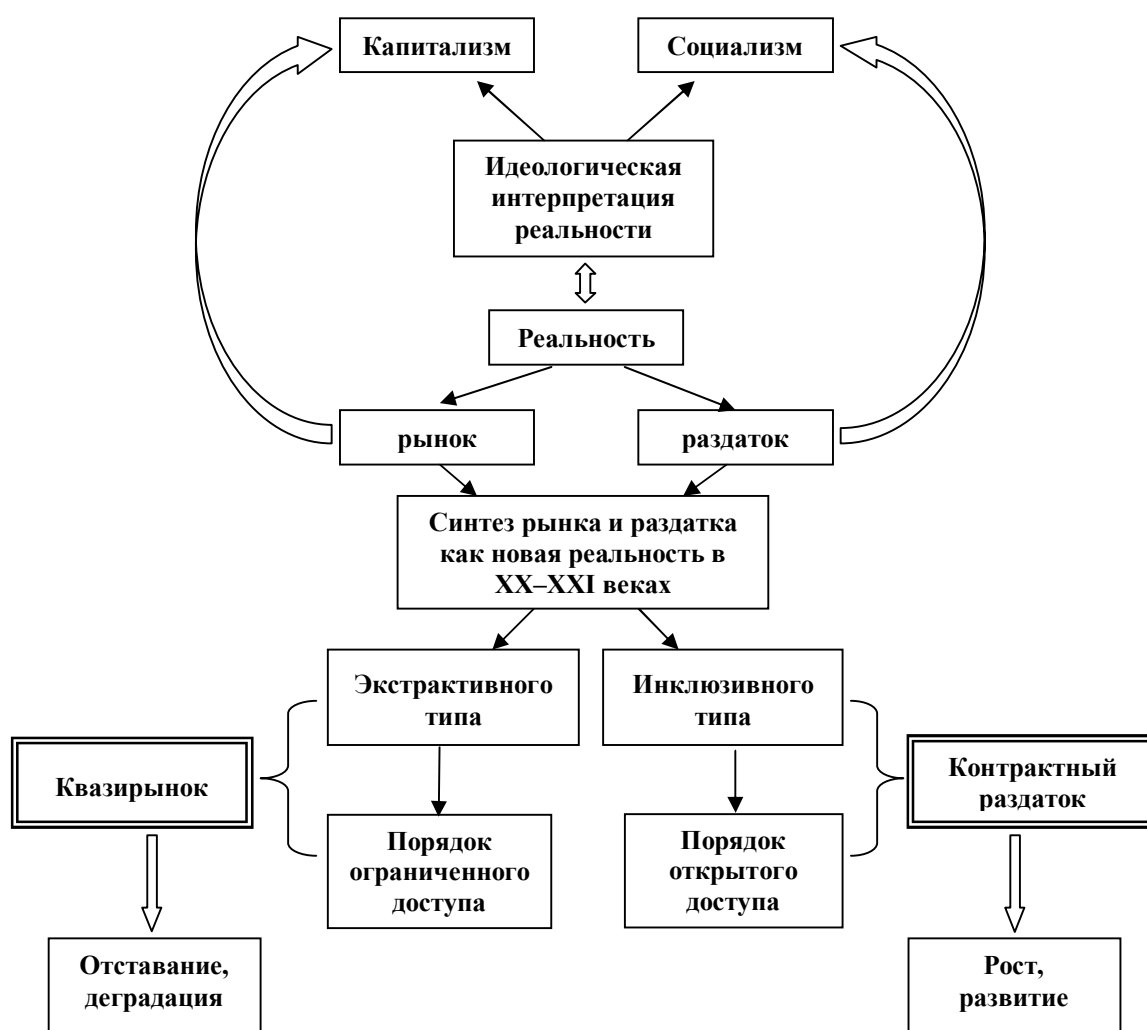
Капитализм

Социализм

Идеологическая интерпретация реальности

Реальность

рынок

раздаток

Синтез рынка и раздатка как новая реальность в XX–XXI веках

Экстрактивного типа

Инклюзивного типа

Квазирынок

Порядок ограниченного доступа

Порядок открытого доступа

Контрактный раздаток

Отставание, деградация

Рост, развитие